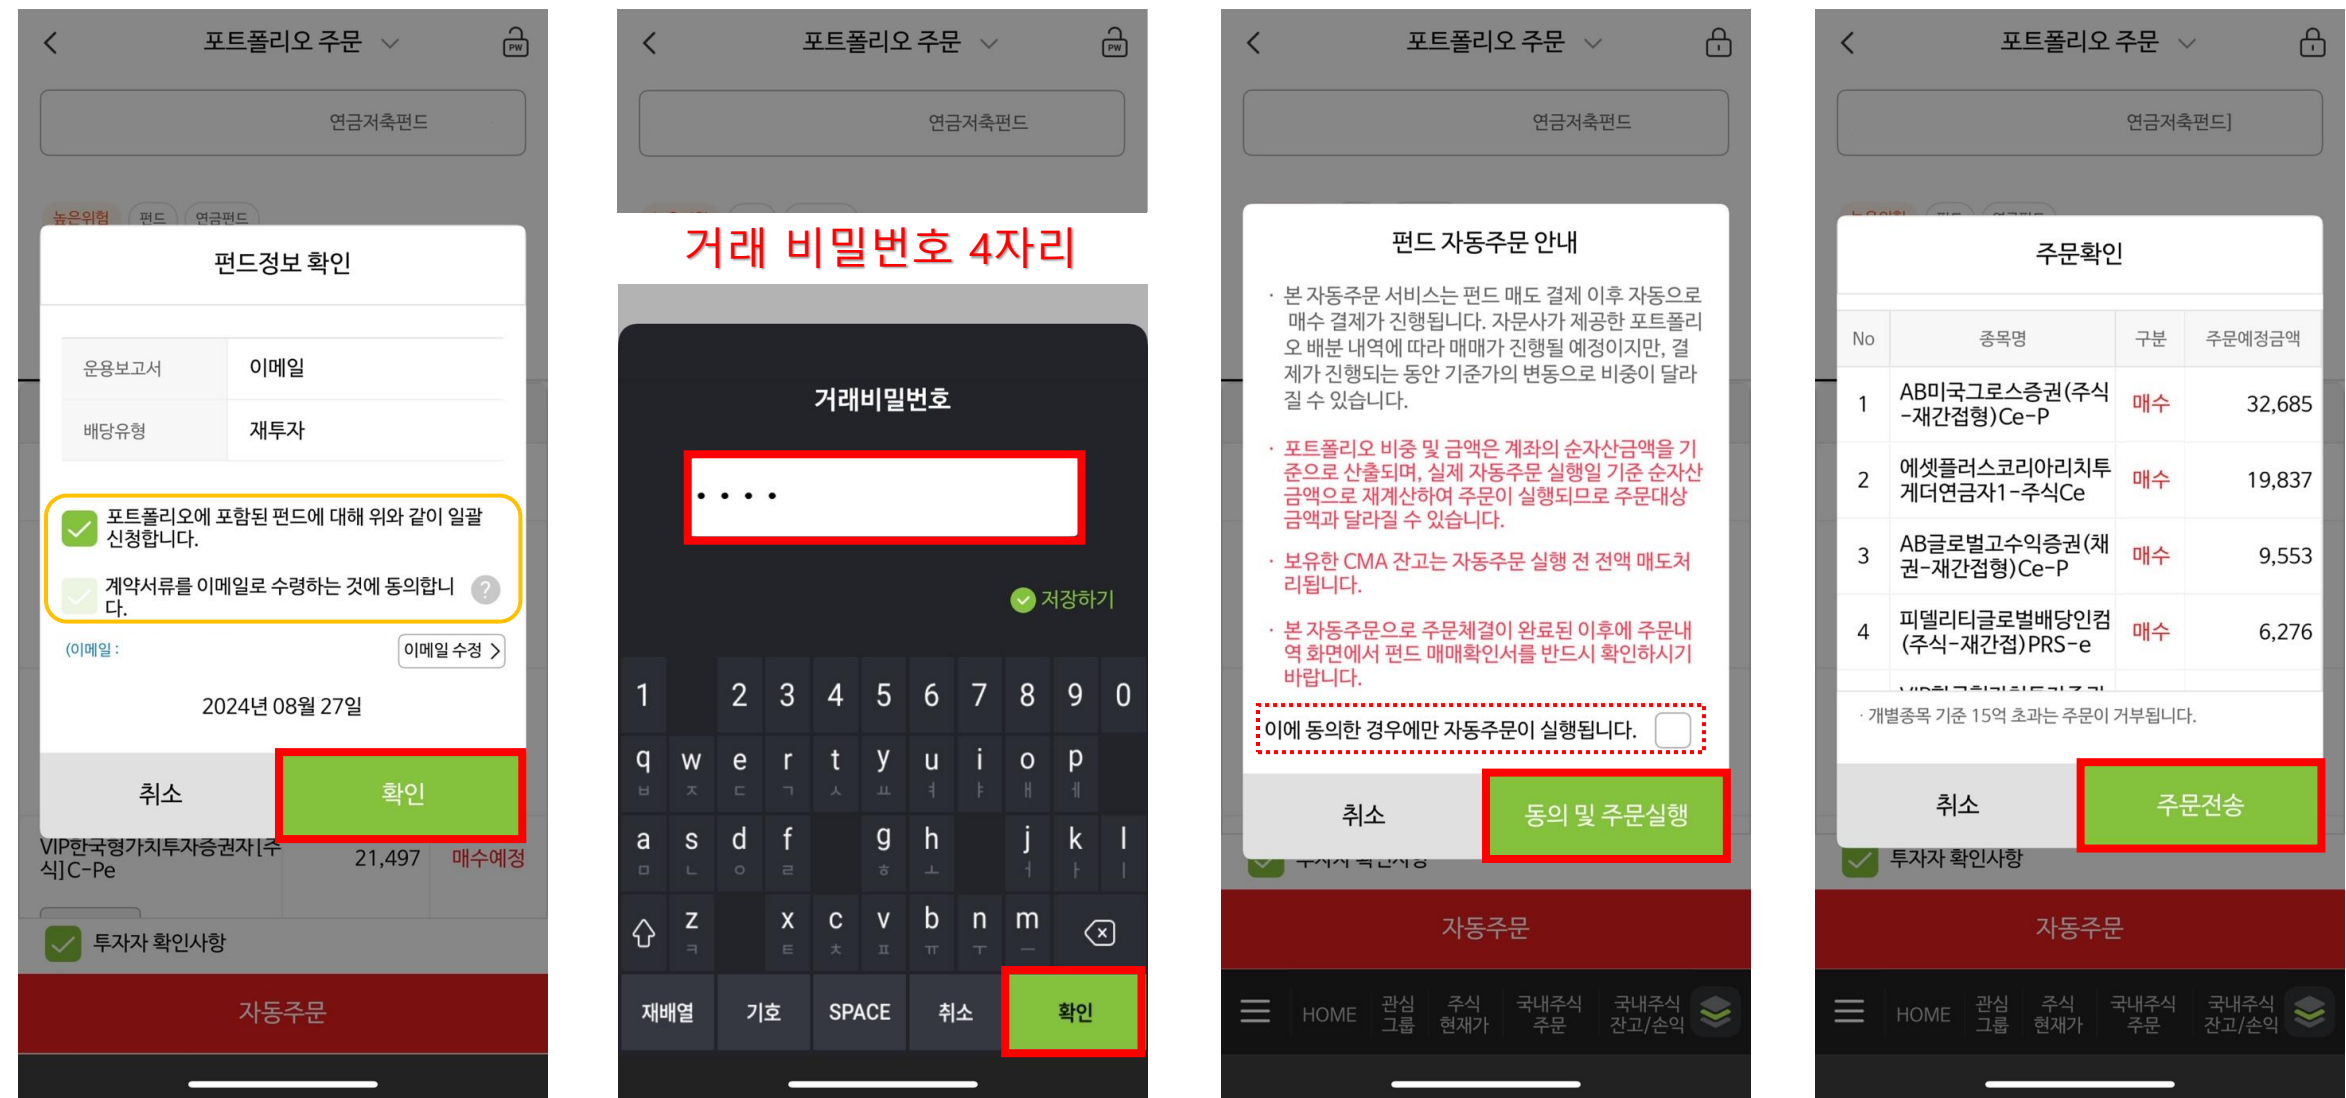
포트폴리오 주문

연금저축펀드

높은위험 펀드 연금펀드

펀드정보 확인

| 운용보고서 | 이메일 |
|---|---|
| 배당유형 | 재투자 |

포트폴리오에 포함된 펀드에 대해 위와 같이 일괄 신청합니다.

계약서류를 이메일로 수령하는 것에 동의합니다.

(이메일 :

이메일 수정

2024년 08월 27일

취소 확인

VIP한국형가치투자증권자[주식]C-Pe 21,497 매수예정

투자자 확인사항

자동주문

포트폴리오 주문

연금저축펀드

거래 비밀번호 4자리

거래비밀번호

••••

저장하기

1 2 3 4 5 6 7 8 9 0
q ㅂ w ㅈ e ㄷ r ㄱ t ㅅ y ㅛ u ㅕ i ㅑ o ㅐ p ㅔ
a ㅁ s ㄴ d ㅇ f ㄹ g ㅎ h ㅗ j ㅓ k ㅏ l ㅣ
z ㅋ x ㅌ c ㅊ v ㅍ b ㅠ n ㅜ m ㅡ
재배열 기호 SPACE 취소 확인

포트폴리오 주문

연금저축펀드

펀드 자동주문 안내

· 본 자동주문 서비스는 펀드 매도 결제 이후 자동으로 매수 결제가 진행됩니다. 자문사가 제공한 포트폴리오 배분 내역에 따라 매매가 진행될 예정이지만, 결제가 진행되는 동안 기준가의 변동으로 비중이 달라질 수 있습니다.

· 포트폴리오 비중 및 금액은 계좌의 순자산금액을 기준으로 산출되며, 실제 자동주문 실행일 기준 순자산금액으로 재계산하여 주문이 실행되므로 주문대상 금액과 달라질 수 있습니다.

· 보유한 CMA 잔고는 자동주문 실행 전 전액 매도처리됩니다.

· 본 자동주문으로 주문체결이 완료된 이후에 주문내역 화면에서 펀드 매매확인서를 반드시 확인하시기 바랍니다.

이에 동의한 경우에만 자동주문이 실행됩니다.

취소 동의 및 주문실행

자동주문

HOME 관심그룹 주식현재가 국내주식주문 국내주식잔고/손익

포트폴리오 주문

연금저축펀드]

주문확인

| No | 종목명 | 구분 | 주문예정금액 |
|---|---|---|---|
| 1 | AB미국그로스증권(주식-재간접형)Ce-P | 매수 | 32,685 |
| 2 | 에셋플러스코리아리치투게더연금자1-주식Ce | 매수 | 19,837 |
| 3 | AB글로벌고수익증권(채권-재간접형)Ce-P | 매수 | 9,553 |
| 4 | 피델리티글로벌배당인컴(주식-재간접)PRS-e | 매수 | 6,276 |

· 개별종목 기준 15억 초과는 주문이 거부됩니다.

취소 주문전송

투자자 확인사항

자동주문

HOME 관심그룹 주식현재가 국내주식주문 국내주식잔고/손익